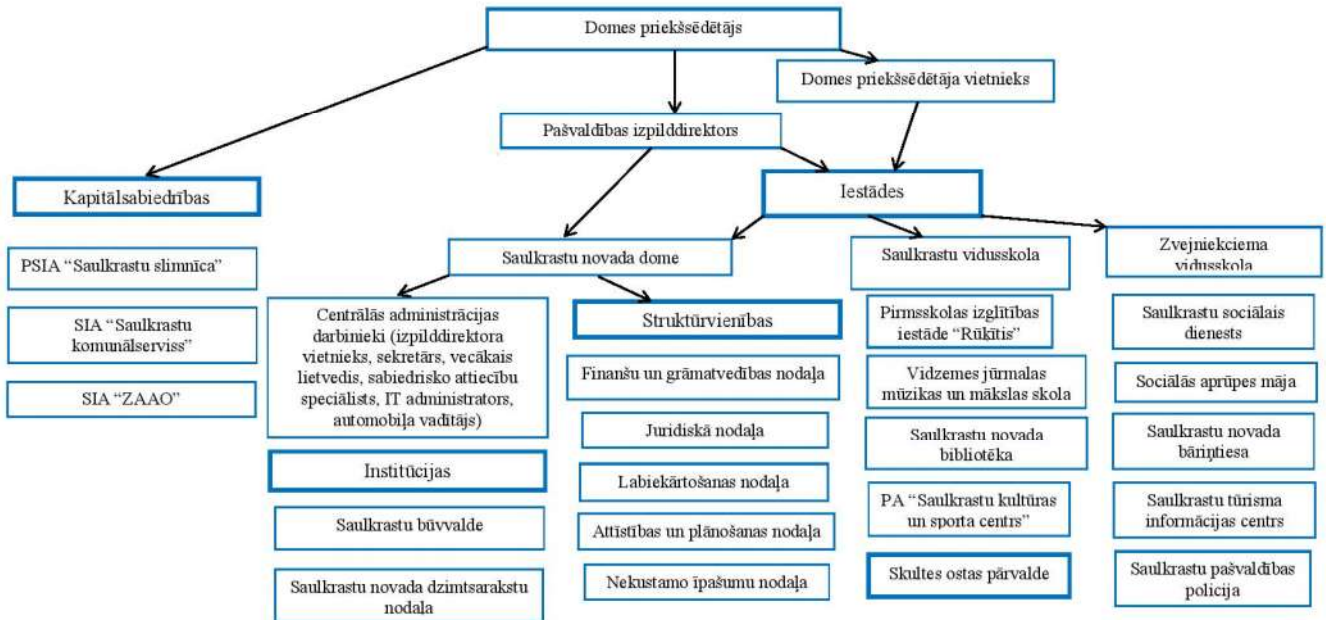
Domes priekšsēdētājs

Domes priekšsēdētāja vietnieks

Pašvaldības izpilddirektors

Kapitālsabiedrības

Iestādes

PSIA "Saulkrastu slimnīca"

SIA "Saulkrastu komunālserviss"

SIA "ZAAO"

Saulkrastu novada dome

Centrālās administrācijas darbinieki (izpilddirektora vietnieks, sekretārs, vecākais lietvedis, sabiedrisko attiecību speciālists, IT administrators, automobiļa vadītājs)

Institūcijas

Saulkrastu būvvalde

Saulkrastu novada dzimtsarakstu nodaļa

Struktūrvienības

Finanšu un grāmatvedības nodaļa

Juridiskā nodaļa

Labiekārtošanas nodaļa

Attīstības un plānošanas nodaļa

Nekustamo īpašumu nodaļa

Saulkrastu vidusskola

Pirmsskolas izglītības iestāde "Rūķītis"

Vidzemes jūrmalas mūzikas un mākslas skola

Saulkrastu novada bibliotēka

PA "Saulkrastu kultūras un sporta centrs"

Skultes ostas pārvalde

Zvejniekciema vidusskola

Saulkrastu sociālais dienests

Sociālās aprūpes māja

Saulkrastu novada bāriņtiesa

Saulkrastu tūrisma informācijas centrs

Saulkrastu pašvaldības policija